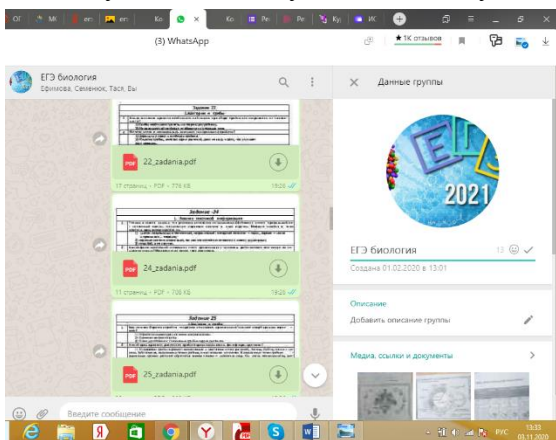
ОГ МС ег. ег. Ко × Ко Ре Ре Ку ИК

(3) WhatsApp

★ 1К отзывов

ЕГЭ биология
Ефимова, Семенюк, Тася, Вы

Задание 22

22_zadania.pdf

17 страниц • PDF • 779 КБ 19:25

Задание 24

24_zadania.pdf

11 страниц • PDF • 706 КБ 19:26

Задание 25

25_zadania.pdf

Введите сообщение

Данные группы

ЕГЭ 2021

ЕГЭ биология

Создана 01.02.2020 в 13:01

Описание

Добавить описание группы

Медиа, ссылки и документы

РУС 13:33 03.11.2020